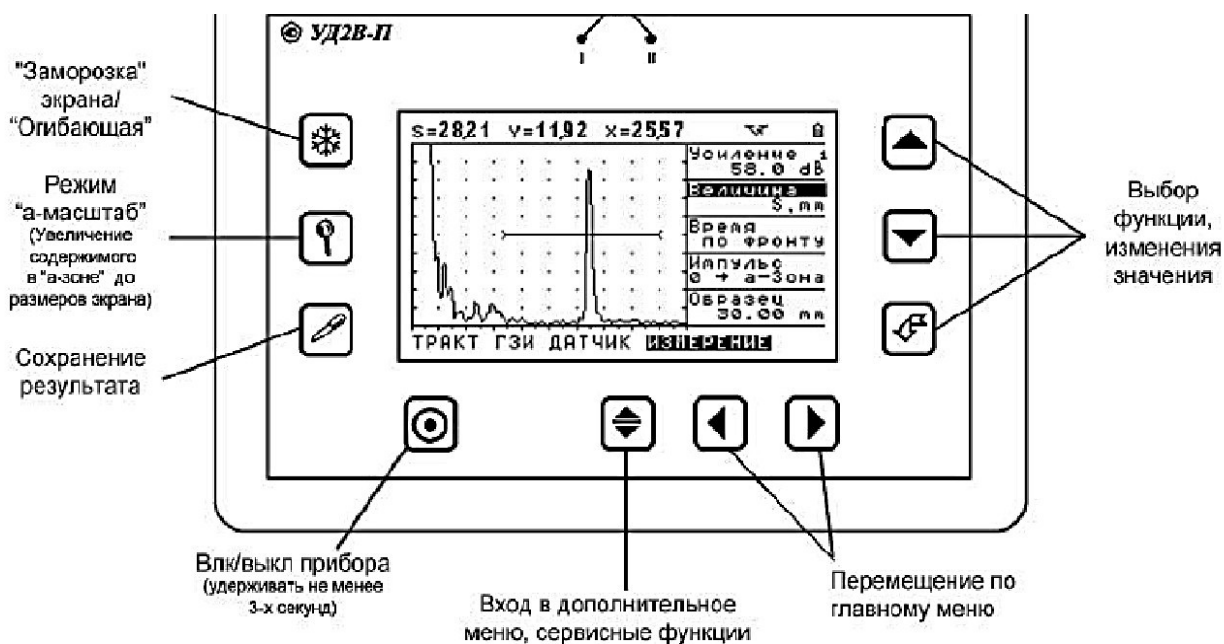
УД2В-П

I II

"Заморозка" экрана/ "Огибающая"

Режим "а-масштаб" (Увеличение содержимого в "а-зоне" до размеров экрана)

Сохранение результата

s=28,21 y=11,92 x=25,57

Усиление 1
58.0 dB

Величина
S, mm

Время
по фронту

Импульс
0 → а-Зона

Образец
30.00 mm

ТРАКТ ГЗИ ДАТЧИК ИЗМЕРЕНИЕ

Выбор функции, изменения значения

Влк/выкл прибора (удерживать не менее 3-х секунд)

Вход в дополнительное меню, сервисные функции

Перемещение по главному меню